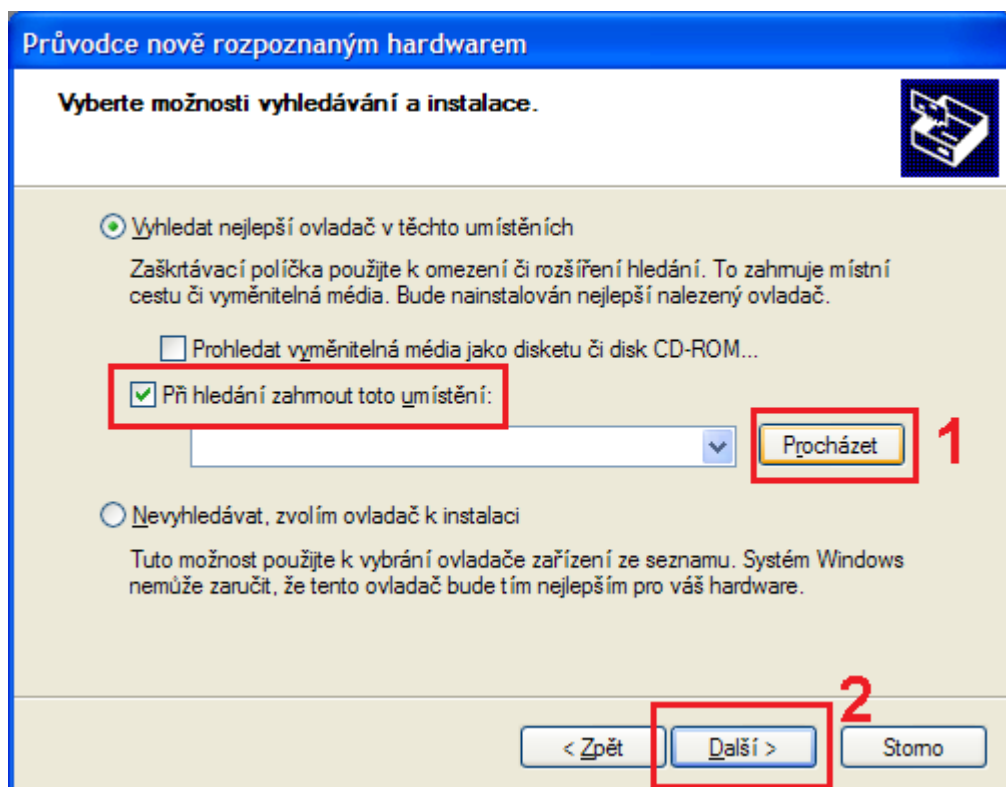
Průvodce nově rozpoznaným hardwarem

Vyberte možnosti vyhledávání a instalace.

Vyhledat nejlepší ovladač v těchto umístěních

Zaškrtávací políčka použijte k omezení či rozšíření hledání. To zahrnuje místní cestu či vyměnitelná média. Bude nainstalován nejlepší nalezený ovladač.

Prohledat vyměnitelná média jako disketu či disk CD-ROM...

Při hledání zahrnout toto umístění:

Procházet

1

Nevyhledávat, zvolím ovladač k instalaci

Tuto možnost použijte k vybrání ovladače zařízení ze seznamu. Systém Windows nemůže zaručit, že tento ovladač bude tím nejlepším pro váš hardware.

2

< Zpět

Další >

Storno